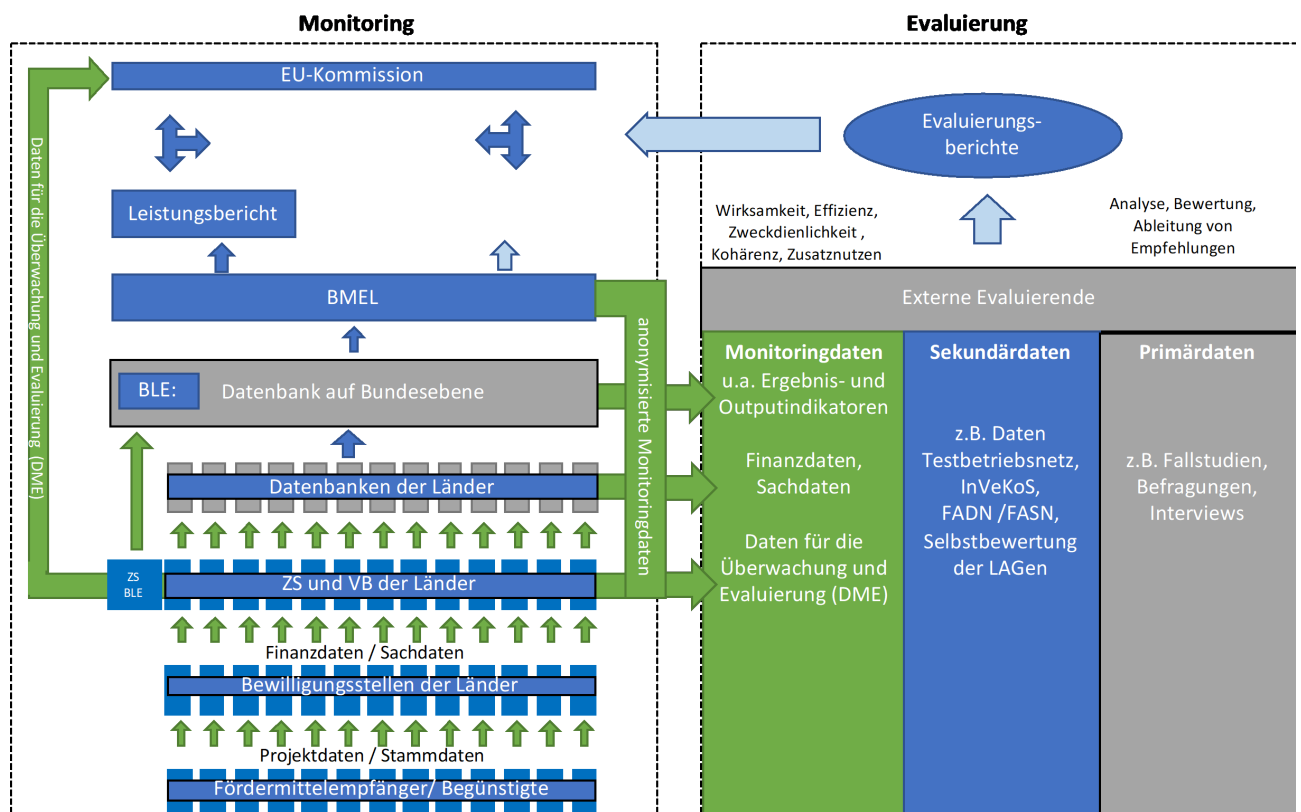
Monitoring

Evaluierung

EU-Kommission

Daten für die Überwachung und Evaluierung (DME)

Evaluierungsberichte

Leistungsbericht

Wirksamkeit, Effizienz, Zweckdienlichkeit , Kohärenz, Zusatznutzen

Analyse, Bewertung, Ableitung von Empfehlungen

BMEL

Externe Evaluierende

anonymisierte Monitoringdaten

BLE:

Datenbank auf Bundesebene

Monitoringdaten

u.a. Ergebnis- und Outputindikatoren

Finanzdaten, Sachdaten

Daten für die Überwachung und Evaluierung (DME)

Sekundärdaten

z.B. Daten Testbetriebsnetz, InVeKoS, FADN /FASN, Selbstbewertung der LAGen

Primärdaten

z.B. Fallstudien, Befragungen, Interviews

Datenbanken der Länder

ZS BLE

ZS und VB der Länder

Finanzdaten / Sachdaten

Bewilligungsstellen der Länder

Projektdaten / Stammdaten

Fördermittelempfänger/ Begünstigte